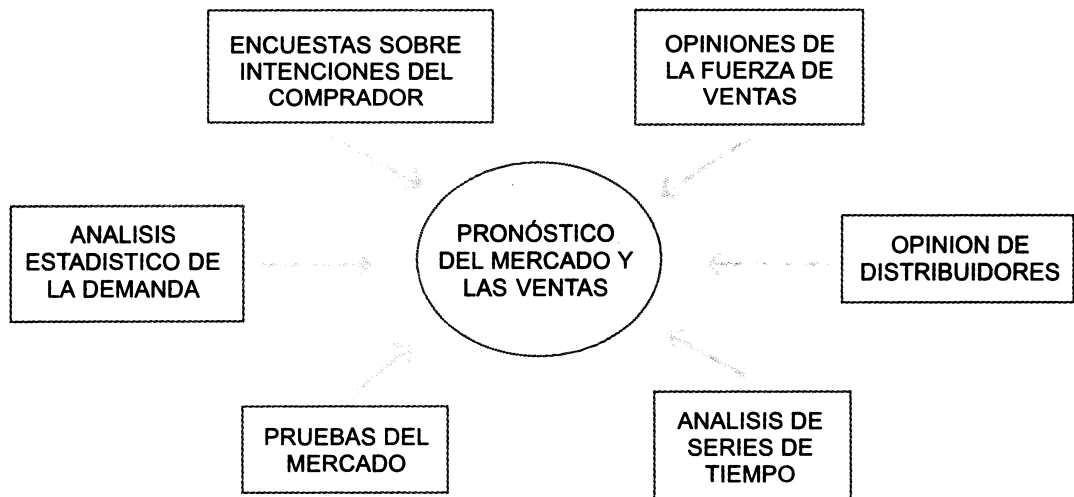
ENCUESTAS SOBRE INTENCIONES DEL COMPRADOR

OPINIONES DE LA FUERZA DE VENTAS

ANALISIS ESTADISTICO DE LA DEMANDA

PRONÓSTICO DEL MERCADO Y LAS VENTAS

OPINION DE DISTRIBUIDORES

PRUEBAS DEL MERCADO

ANALISIS DE SERIES DE TIEMPO